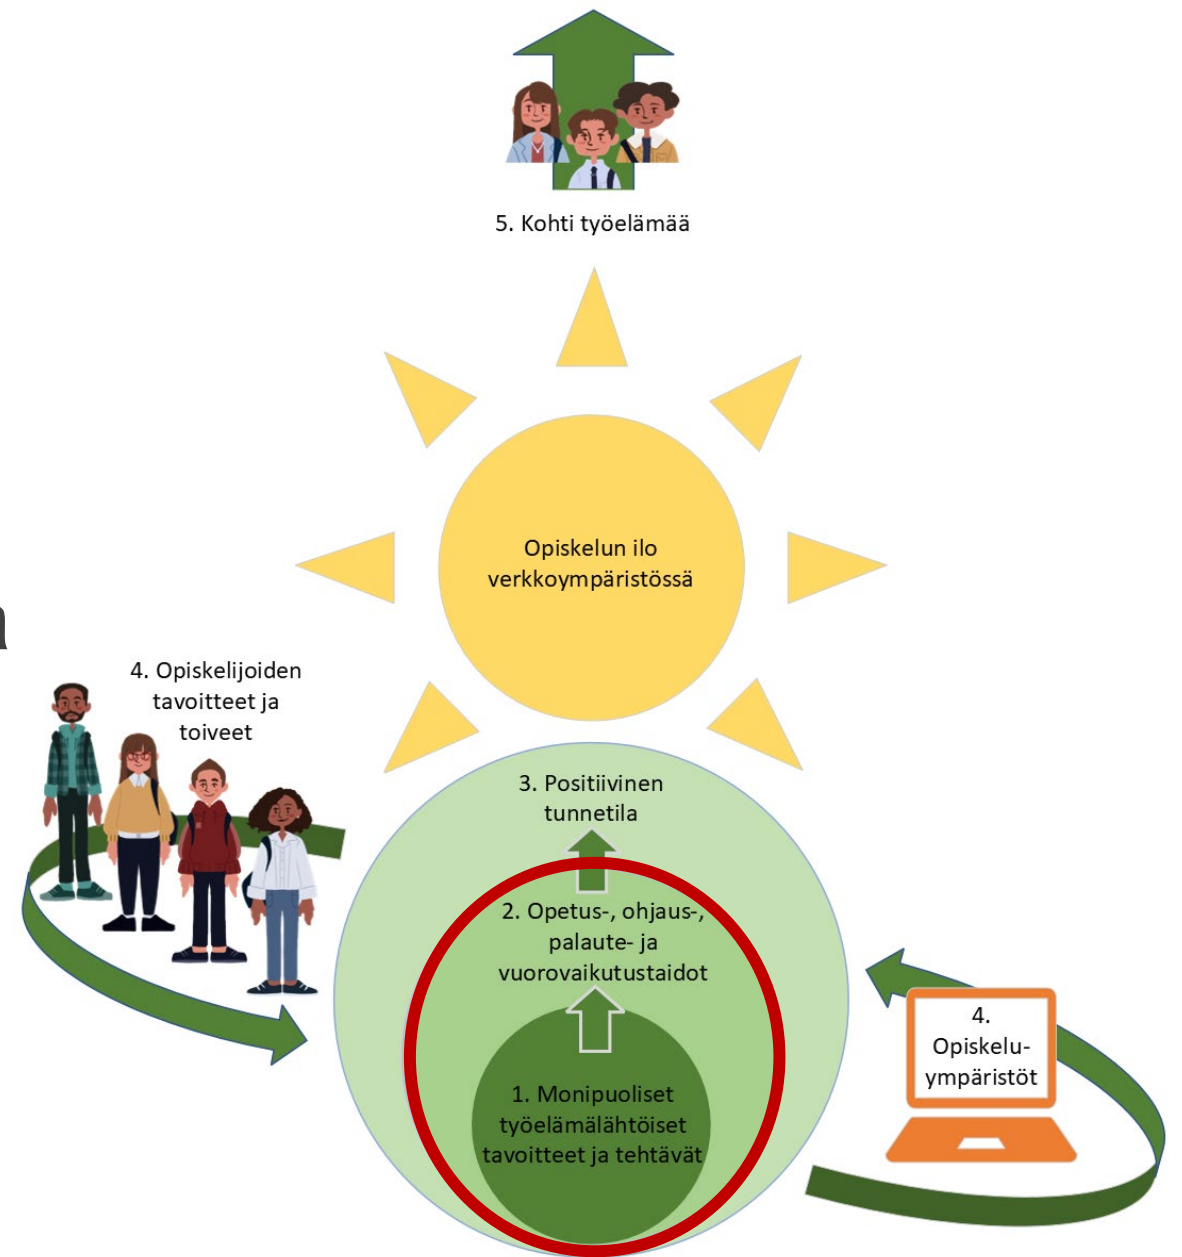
5. Kohti työelämää

Opiskelun ilo verkkoympäristössä

4. Opiskelijoiden tavoitteet ja toiveet

3. Positiivinen tunnetila

2. Opetus-, ohjaus-, palaute- ja vuorovaikutustaidot

1. Monipuoliset työelämälähtöiset tavoitteet ja tehtävät

4. Opiskeluympäristöt